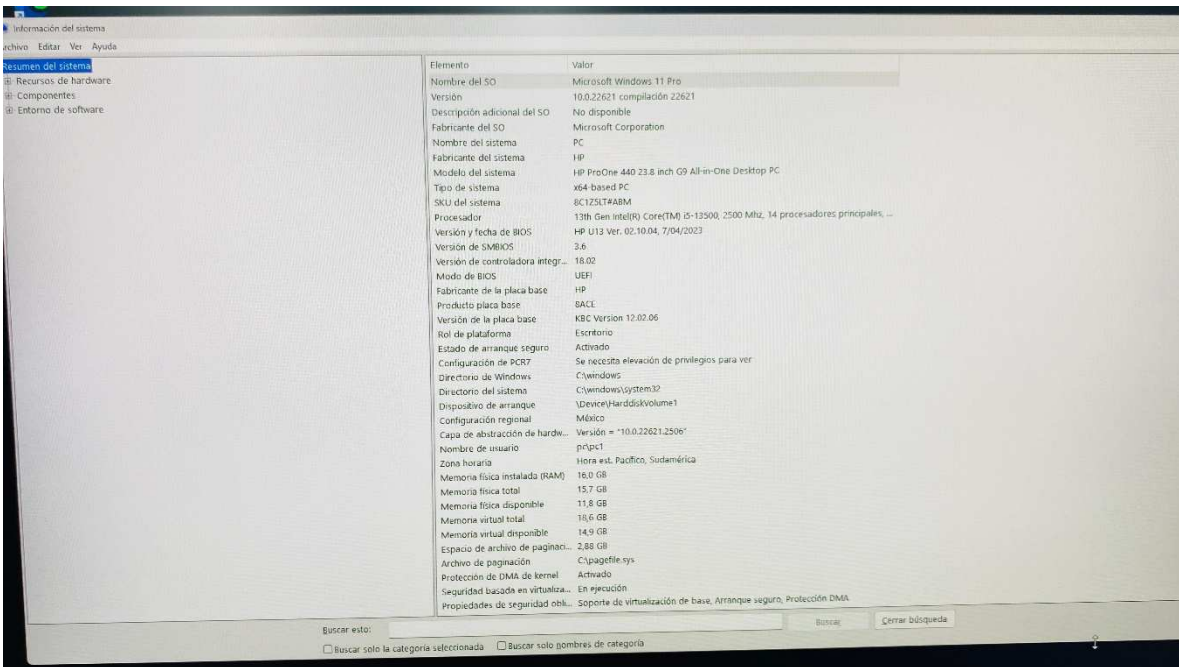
Información del sistema

rchivo Editar Ver Ayuda

Resumen del sistema
Recursos de hardware
Componentes
Entorno de software

| Elemento | Valor |
|---|---|
| Nombre del SO | Microsoft Windows 11 Pro |
| Versión | 10.0.22621 compilación 22621 |
| Descripción adicional del SO | No disponible |
| Fabricante del SO | Microsoft Corporation |
| Nombre del sistema | PC |
| Fabricante del sistema | HP |
| Modelo del sistema | HP ProOne 440 23.8 inch G9 All-in-One Desktop PC |
| Tipo de sistema | x64-based PC |
| SKU del sistema | 8C1Z5LT#ABM |
| Procesador | 13th Gen Intel(R) Core(TM) i5-13500, 2500 Mhz, 14 procesadores principales, ... |
| Versión y fecha de BIOS | HP U13 Ver. 02.10.04, 7/04/2023 |
| Versión de SMBIOS | 3.6 |
| Versión de controladora integr... | 18.02 |
| Modo de BIOS | UEFI |
| Fabricante de la placa base | HP |
| Producto placa base | 8ACE |
| Versión de la placa base | KBC Version 12.02.06 |
| Rol de plataforma | Escritorio |
| Estado de arranque seguro | Activado |
| Configuración de PCR7 | Se necesita elevación de privilegios para ver |
| Directorio de Windows | C:\windows |
| Directorio del sistema | C:\windows\system32 |
| Dispositivo de arranque | \Device\HarddiskVolume1 |
| Configuración regional | México |
| Capa de abstracción de hardw... | Versión = "10.0.22621.2506" |
| Nombre de usuario | pc\pc1 |
| Zona horaria | Hora est. Pacífico, Sudamérica |
| Memoria física instalada (RAM) | 16,0 GB |
| Memoria física total | 15,7 GB |
| Memoria física disponible | 11,8 GB |
| Memoria virtual total | 18,6 GB |
| Memoria virtual disponible | 14,9 GB |
| Espacio de archivo de paginaci... | 2,88 GB |
| Archivo de paginación | C:\pagefile.sys |
| Protección de DMA de kernel | Activado |
| Seguridad basada en virtualiza... | En ejecución |
| Propiedades de seguridad obli... | Soporte de virtualización de base, Arranque seguro, Protección DMA |

Buscar esto: Buscar Cerrar búsqueda
Buscar solo la categoría seleccionada  Buscar solo nombres de categoría